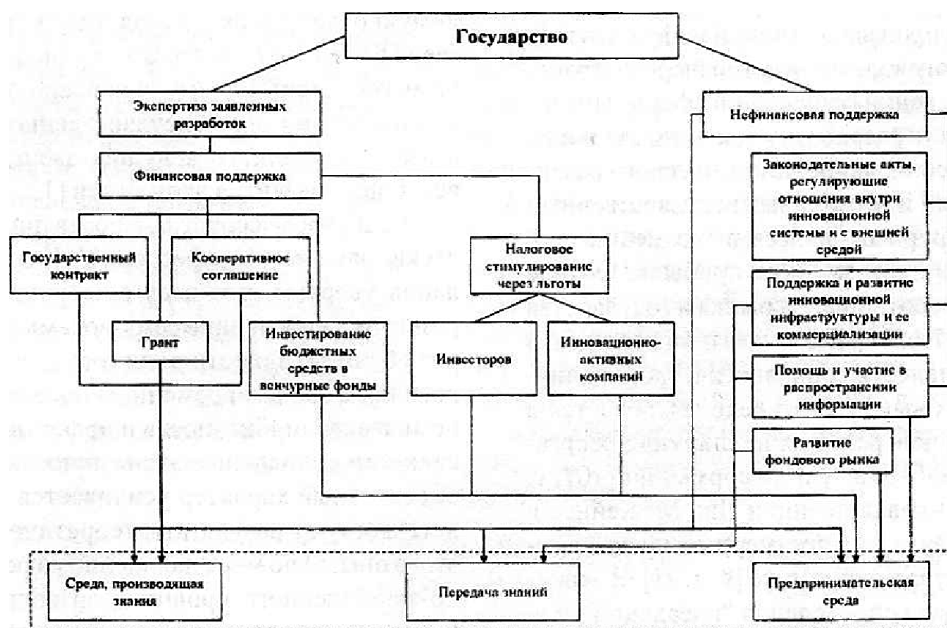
Государство

Экспертиза заявленных разработок

Финансовая поддержка

Государственный контракт

Кооперативное соглашение

Грант

Инвестирование бюджетных средств в венчурные фонды

Налоговое стимулирование через льготы

Инвесторов

Инновационно-активных компаний

Нефинансовая поддержка

Законодательные акты, регулирующие отношения внутри инновационной системы и с внешней средой

Поддержка и развитие инновационной инфраструктуры и ее коммерциализации

Помощь и участие в распространении информации

Развитие фондового рынка

Среда, производящая знания

Передача знаний

Предпринимательская среда